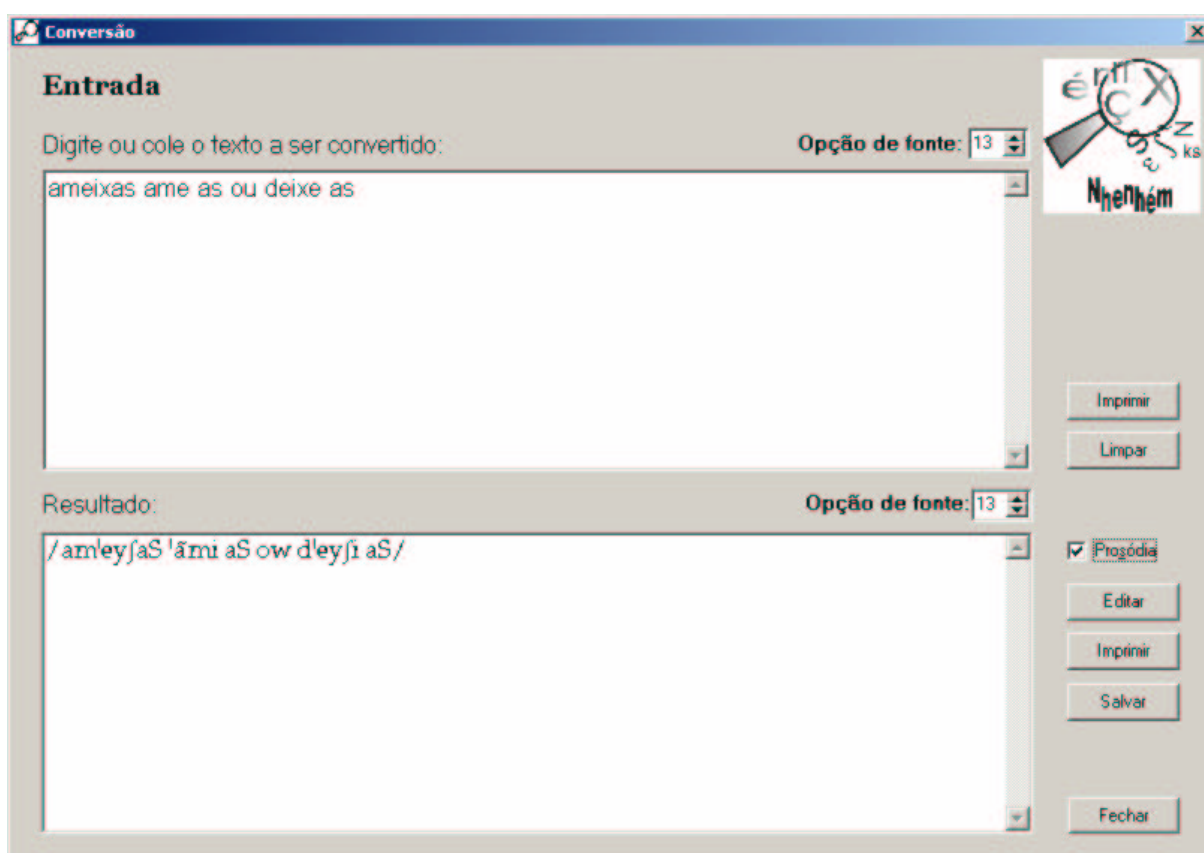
Conversão

Entrada

Digite ou cole o texto a ser convertido:

Opção de fonte: 13

ameixas ame as ou deixe as

Imprimir

Limpar

Resultado:

Opção de fonte: 13

/amˈeyʃaS ˈãmɪ aS ow dˈeyʃɪ aS/

Prosódia

Editar

Imprimir

Salvar

Fechar

é n̄ ç X s z ks

Nhenhém